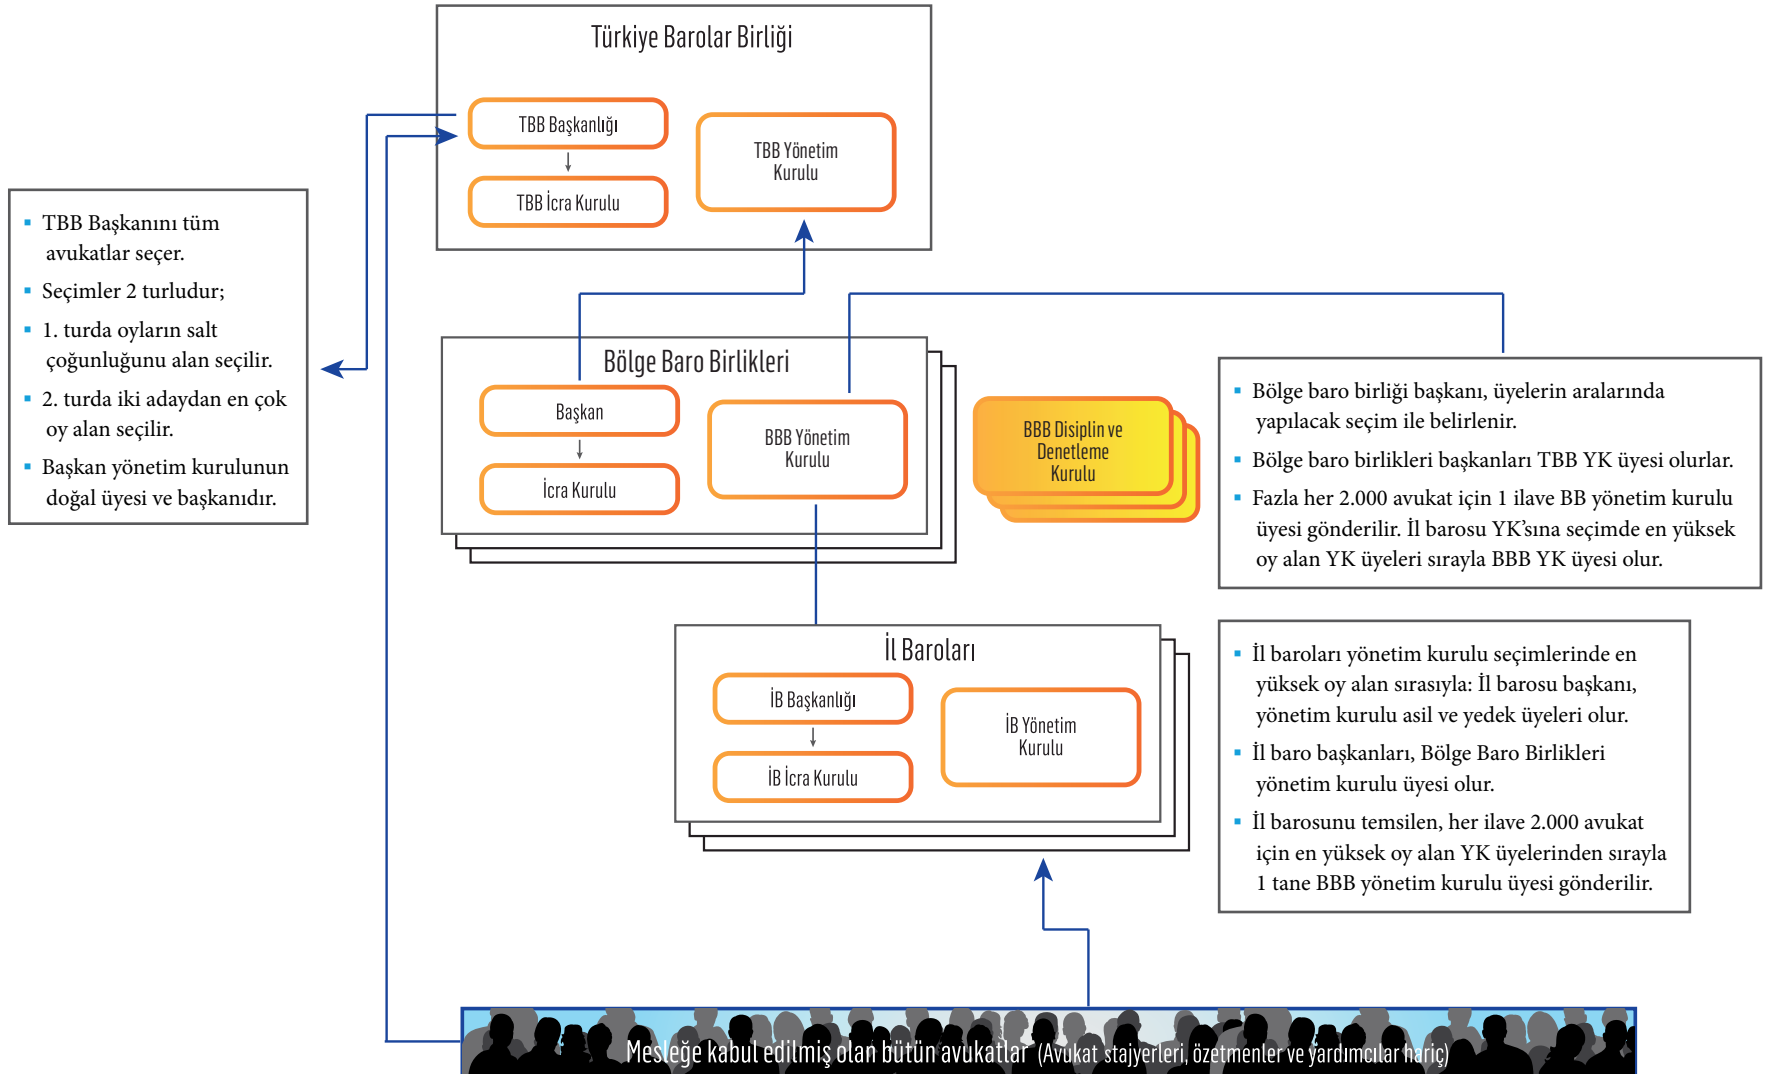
Türkiye Barolar Birliği

TBB Başkanlığı

TBB İcra Kurulu

TBB Yönetim Kurulu

- TBB Başkanını tüm avukatlar seçer.
- Seçimler 2 turludur;
- 1. turda oyların salt çoğunluğunu alan seçilir.
- 2. turda iki adaydan en çok oy alan seçilir.
- Başkan yönetim kurulunun doğal üyesi ve başkanıdır.

Bölge Baro Birlikleri

Başkan

İcra Kurulu

BBB Yönetim Kurulu

BBB Disiplin ve Denetleme Kurulu

- Bölge baro birliği başkanı, üyelerin aralarında yapılacak seçim ile belirlenir.
- Bölge baro birlikleri başkanları TBB YK üyesi olurlar.
- Fazla her 2.000 avukat için 1 ilave BB yönetim kurulu üyesi gönderilir. İl barosu YK'sına seçimde en yüksek oy alan YK üyeleri sırayla BBB YK üyesi olur.

İl Baroları

İB Başkanlığı

İB İcra Kurulu

İB Yönetim Kurulu

- İl baroları yönetim kurulu seçimlerinde en yüksek oy alan sırasıyla: İl barosu başkanı, yönetim kurulu asil ve yedek üyeleri olur.
- İl baro başkanları, Bölge Baro Birlikleri yönetim kurulu üyesi olur.
- İl barosunu temsilen, her ilave 2.000 avukat için en yüksek oy alan YK üyelerinden sırayla 1 tane BBB yönetim kurulu üyesi gönderilir.

Mesleğe kabul edilmiş olan bütün avukatlar (Avukat stajyerleri, özetmenler ve yardımcılar hariç)